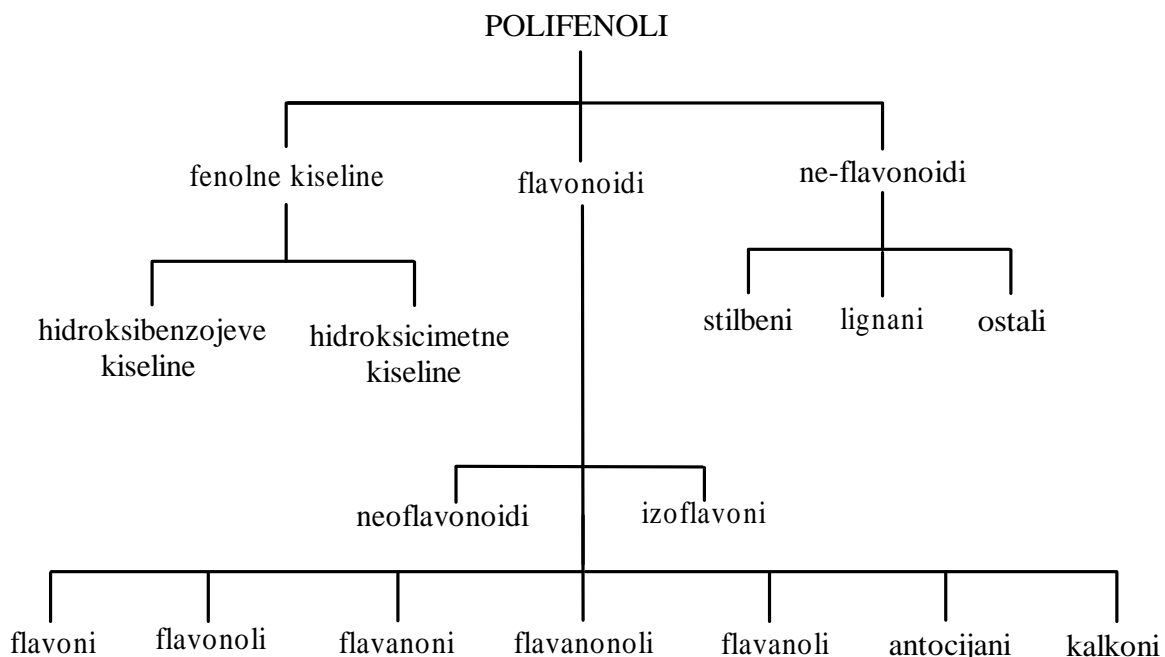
POLIFENOLI

fenolne kiseline

flavonoidi

ne-flavonoidi

hidroksibenzojeve kiseline

hidroksicimetne kiseline

stilbeni

lignani

ostali

neoflavonoidi

izoflavoni

flavoni

flavonoli

flavanoni

flavanonoli

flavanoli

antocijani

kalkoni